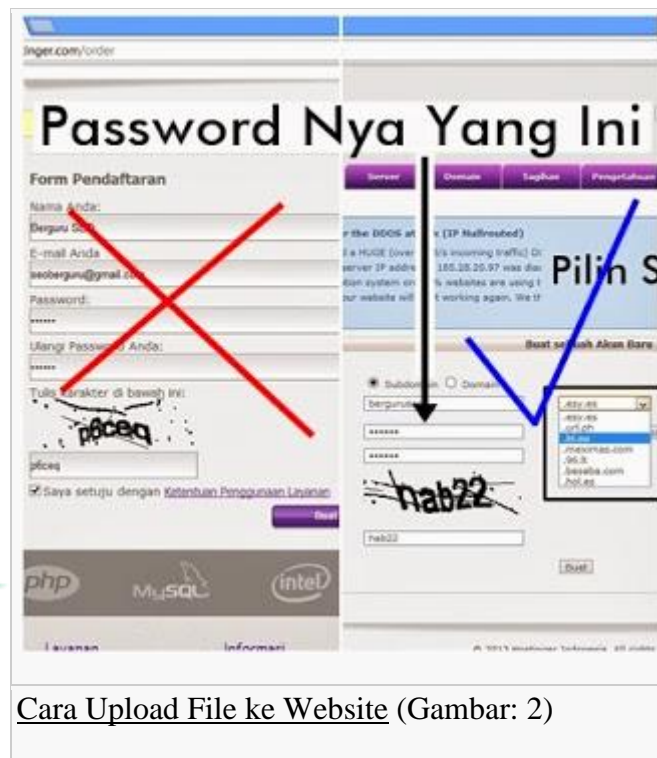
inger.com/order

Password Nya Yang Ini

Form Pendaftaran

Nama Anda:

Berguru S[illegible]

E-mail Anda

seoberguru@gmail.co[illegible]

Password:

••••••

Ulangi Passw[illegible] Anda:

••••••

Tulis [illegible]raktier di bawah ini:

p6ceq

p6ceq

Saya setuju dengan Ketentuan Penggunaan Layanan

Daft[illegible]

php MySQL intel

Layanan Informasi

Server Domain Tagihan Pengetahuan

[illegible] the DDOS at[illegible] (IP Nullrouted)

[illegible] a HUGE (over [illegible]/s incoming traffic) D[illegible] server IP addre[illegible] 185.28.20.97 was dis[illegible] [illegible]tion system o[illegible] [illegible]% websites are using t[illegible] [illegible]ur website will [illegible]t working again. We t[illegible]

Pilih S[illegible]

Buat se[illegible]uah Akun Baru

Subdom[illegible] Domain

bergun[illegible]

••••••

••••••

.esy.es
.esy.es
.url.ph
.bl.ee
.meximas.com
.96.lt
.besaba.com
.hol.es

hab22

hab22

Buat

© 2013 Hostinger Indonesia. All rights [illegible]

Cara Upload File ke Website (Gambar: 2)